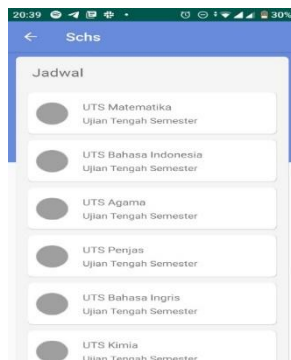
20:39 30%

Schs

Jadwal

UTS Matematika
Ujian Tengah Semester

UTS Bahasa Indonesia
Ujian Tengah Semester

UTS Agama
Ujian Tengah Semester

UTS Penjas
Ujian Tengah Semester

UTS Bahasa Ingris
Ujian Tengah Semester

UTS Kimia
Ujian Tengah Semester